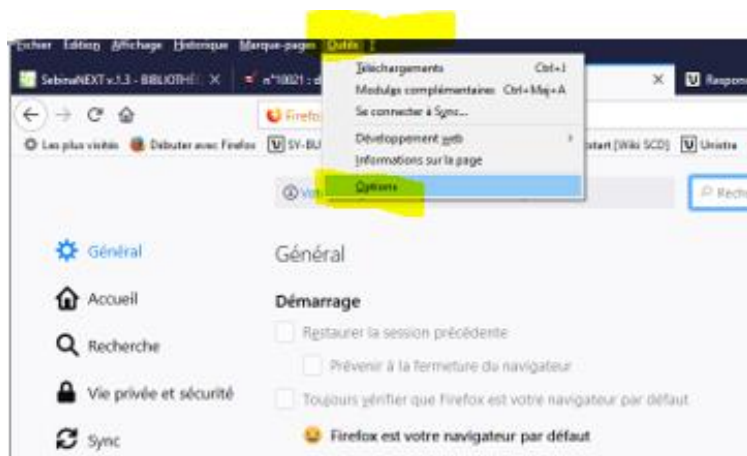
Fichier Édition Affichage Historique Marque-pages Outils ?

SebinaNEXT v.1.3 - BIBLIOTHÈ ×
n°10021 : d
×
Respon

Firefox

Les plus visités
Débuter avec Firefox
SY-BU
start [Wiki SCD]
Unistra

Téléchargements Ctrl+J
Modules complémentaires Ctrl+Maj+A
Se connecter à Sync...
Développement web
Informations sur la page
Options

Reche

Général
Accueil
Recherche
Vie privée et sécurité
Sync

Général

Démarrage

Restaurer la session précédente
Prévenir à la fermeture du navigateur
Toujours vérifier que Firefox est votre navigateur par défaut
Firefox est votre navigateur par défaut